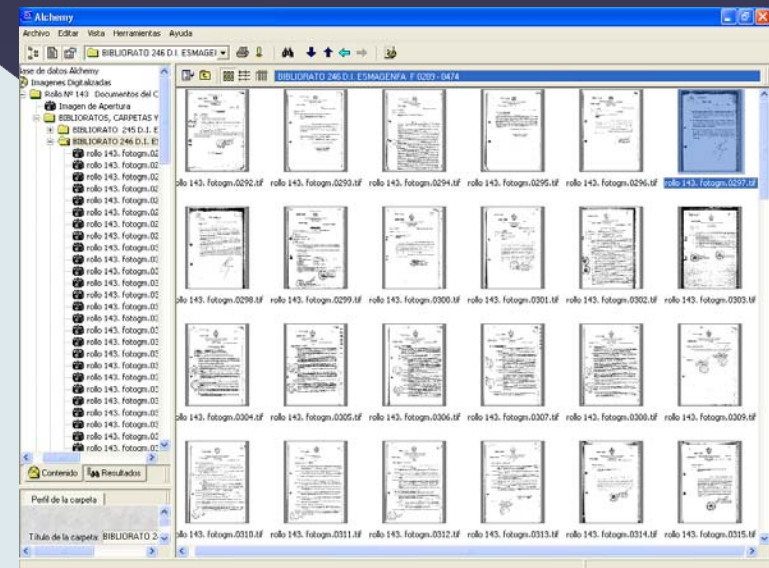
Alchemy

Archivo Editar Vista Herramientas Ayuda

BIBLIORATO 246 D.I. ESMAGEI

BIBLIORATO 246 D.I. ESMAGENFA F 0289 - 0474

ase de datos Alchemy
Imagenes Digitalizadas
Rollo Nº 143 Documentos del C
Imagen de Apertura
BIBLIORATOS, CARPETAS Y
BIBLIORATO 245 D.I. E
BIBLIORATO 246 D.I. E
rollo 143. fotogm.02
rollo 143. fotogm.02
rollo 143. fotogm.02
rollo 143. fotogm.02
rollo 143. fotogm.02
rollo 143. fotogm.02
rollo 143. fotogm.02
rollo 143. fotogm.03
rollo 143. fotogm.03
rollo 143. fotogm.03
rollo 143. fotogm.03
rollo 143. fotogm.03
rollo 143. fotogm.03
rollo 143. fotogm.03
rollo 143. fotogm.03
rollo 143. fotogm.03
rollo 143. fotogm.03
rollo 143. fotogm.03
rollo 143. fotogm.03
rollo 143. fotogm.03
rollo 143. fotogm.03
rollo 143. fotogm.03
rollo 143. fotogm.03
rollo 143. fotogm.03
rollo 143. fotogm.03
rollo 143. fotogm.03

Contenido Resultados

Perfil de la carpeta

Título de la carpeta: BIBLIORATO 2

ollo 143. fotogm.0292.tif rollo 143. fotogm.0293.tif rollo 143. fotogm.0294.tif rollo 143. fotogm.0295.tif rollo 143. fotogm.0296.tif rollo 143. fotogm.0297.tif

ollo 143. fotogm.0298.tif rollo 143. fotogm.0299.tif rollo 143. fotogm.0300.tif rollo 143. fotogm.0301.tif rollo 143. fotogm.0302.tif rollo 143. fotogm.0303.tif

ollo 143. fotogm.0304.tif rollo 143. fotogm.0305.tif rollo 143. fotogm.0306.tif rollo 143. fotogm.0307.tif rollo 143. fotogm.0308.tif rollo 143. fotogm.0309.tif

ollo 143. fotogm.0310.tif rollo 143. fotogm.0311.tif rollo 143. fotogm.0312.tif rollo 143. fotogm.0313.tif rollo 143. fotogm.0314.tif rollo 143. fotogm.0315.tif